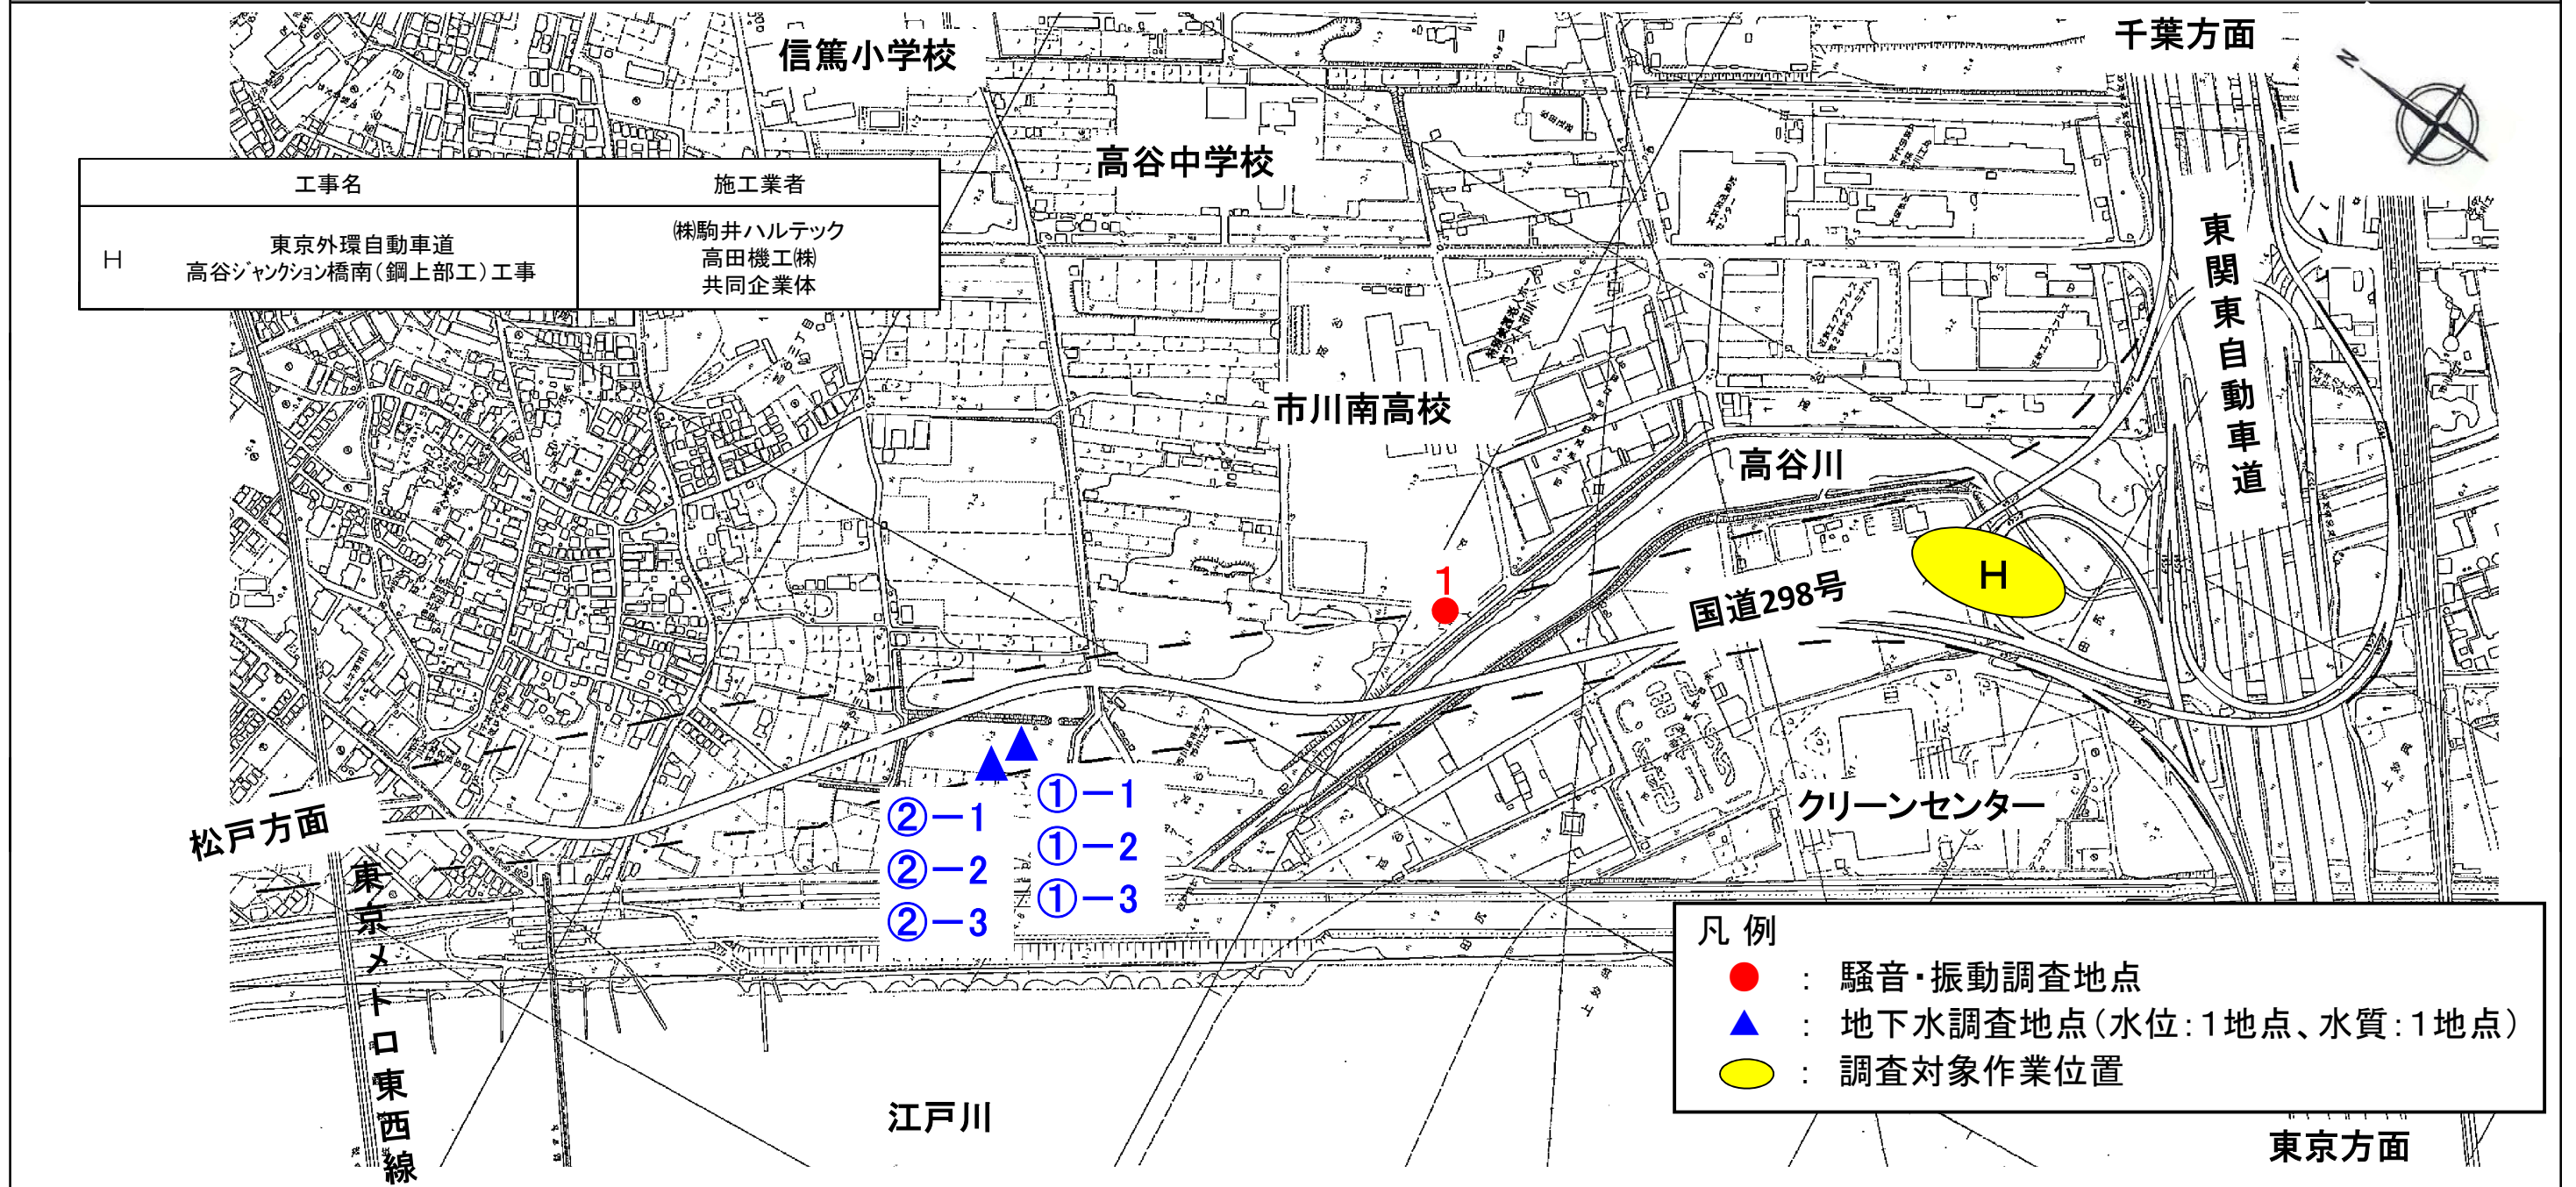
| 工事名 | 施工業者 |
|---|---|
| H 東京外環自動車道 高谷ジャンクション橋南（鋼上部工）工事 | ㈱駒井ハルテック 高田機工㈱ 共同企業体 |

信篤小学校

千葉方面

高谷中学校

東関東自動車道

市川南高校

高谷川

1

H

国道298号

松戸方面

②—1
②—2
②—3

①—1
①—2
①—3

クリーンセンター

東京メトロ東西線

江戸川

凡 例
● ： 騒音・振動調査地点
▲ ： 地下水調査地点（水位：1地点、水質：1地点）
： 調査対象作業位置

東京方面